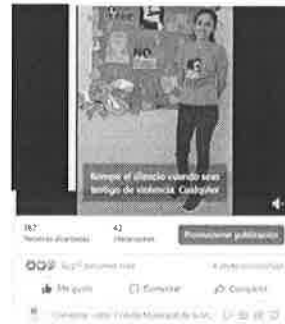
NO

Rompe el silencio cuando seas testigo de violencia. Cuidémonos

767
Personas alcanzadas

42
Interacciones

Promocionar publicación

Sup? personas más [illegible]

4 veces compartido

Me gusta

Comentar

Compartir

Comenta como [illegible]